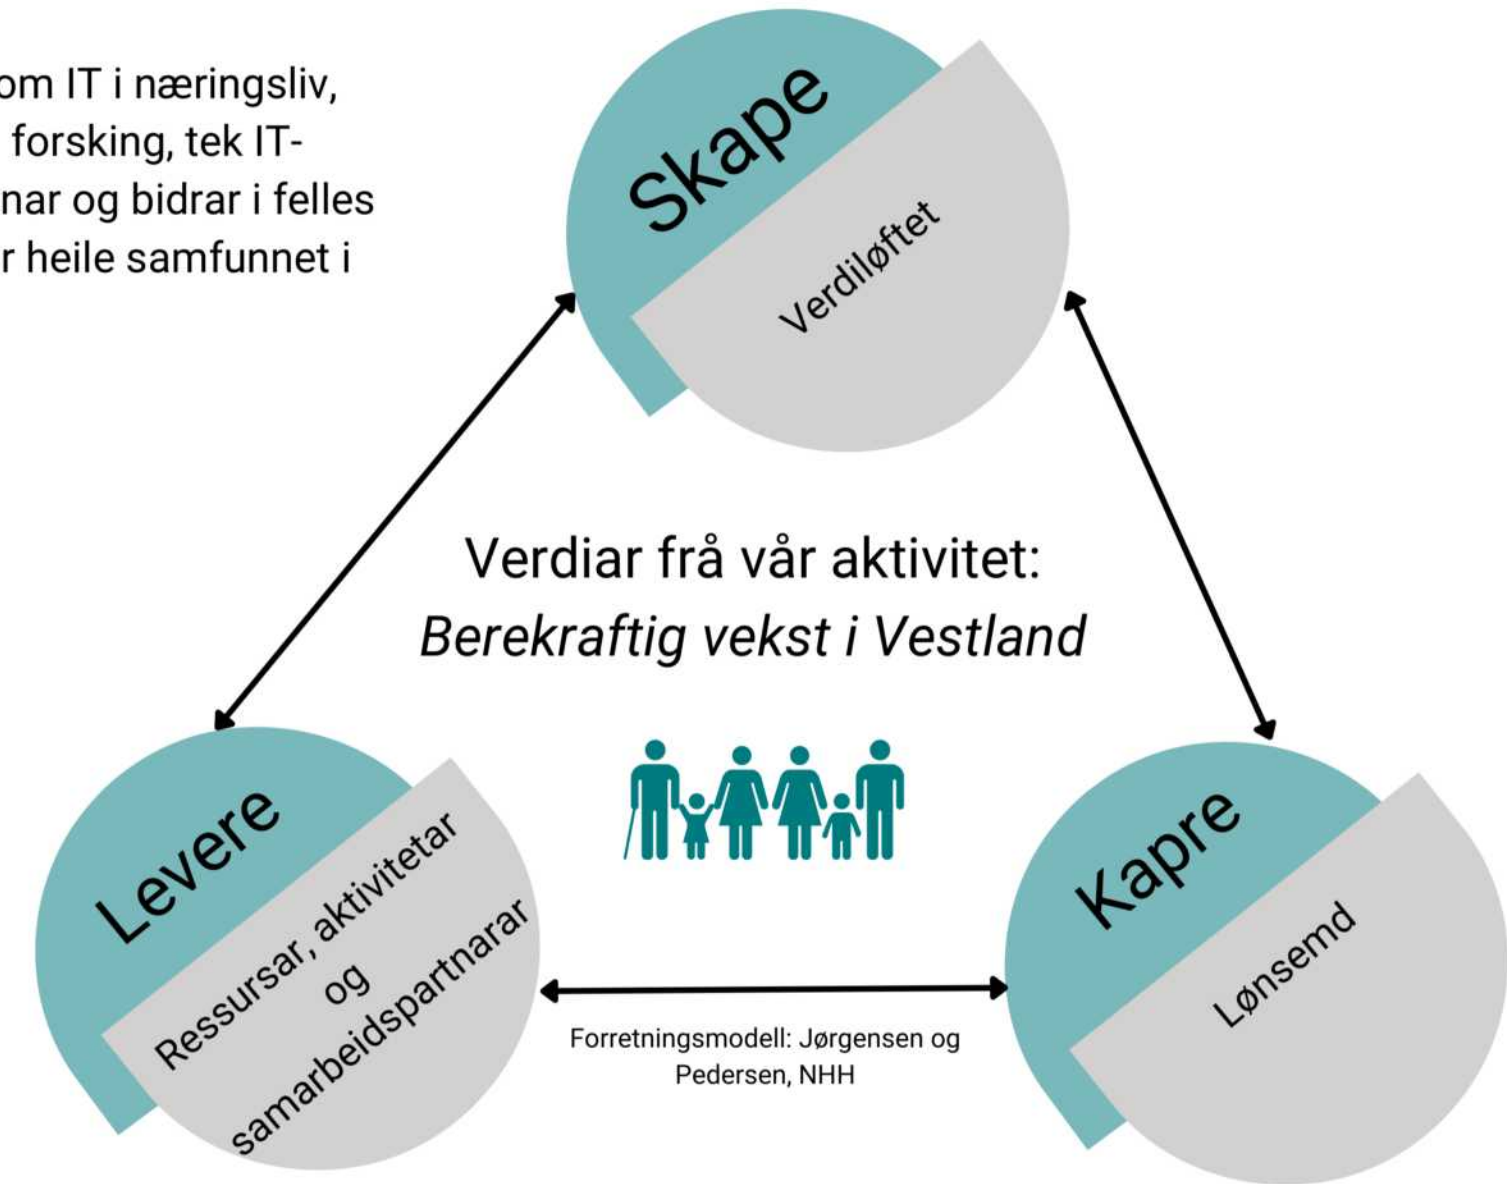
om IT i næringsliv, forsking, tek IT-nar og bidrar i felles r heile samfunnet i

Skape
Verdiløftet

Verdiar frå vår aktivitet:
*Berekraftig vekst i Vestland*

Levere
Ressursar, aktivitetar og samarbeidspartnarar

Kapre
Lønsemd

Forretningsmodell: Jørgensen og Pedersen, NHH